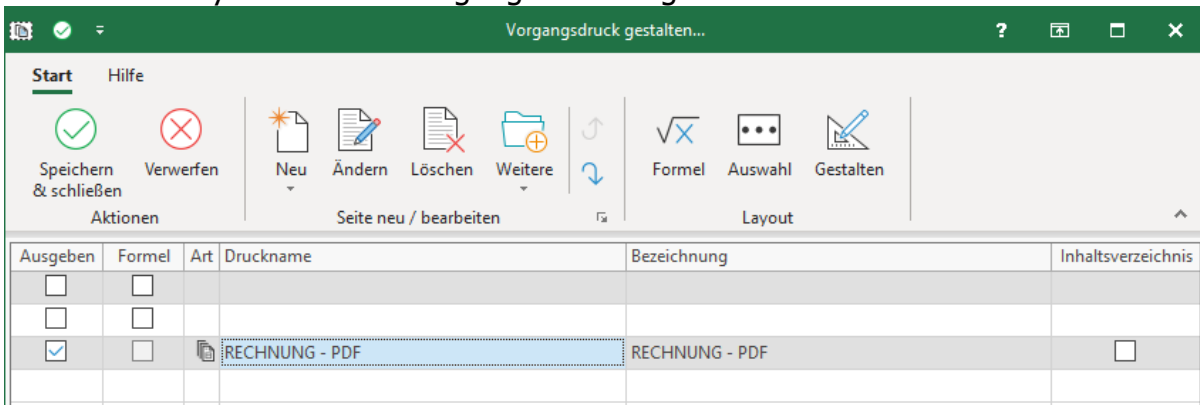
Vorgangsdruck gestalten...

?

Start Hilfe

Speichern & schließen
Verwerfen
Aktionen

Neu
Ändern
Löschen
Weitere
Seite neu / bearbeiten

Formel
Auswahl
Gestalten
Layout

| Ausgeben | Formel | Art | Druckname | Bezeichnung | Inhaltsverzeichnis |
|---|---|---|---|---|---|
| ☐ | ☐ | | | | |
| ☐ | ☐ | | | | |
| ☑ | ☐ | | RECHNUNG - PDF | RECHNUNG - PDF | ☐ |
| | | | | | |